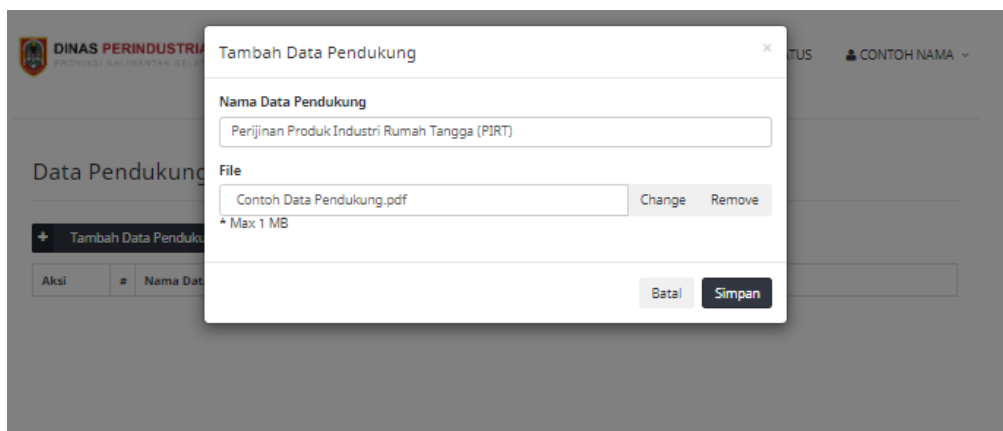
DINAS PERINDUSTRIA
PROVINSI KALIMANTAN SELA

TUS
CONTOH NAMA

Data Pendukung

+ Tambah Data Penduku

| Aksi | # | Nama Dat |
|---|---|---|

Tambah Data Pendukung
×

Nama Data Pendukung
Perijinan Produk Industri Rumah Tangga (PIRT)

File
Contoh Data Pendukung.pdf
Change
Remove
* Max 1 MB

Batal
Simpan